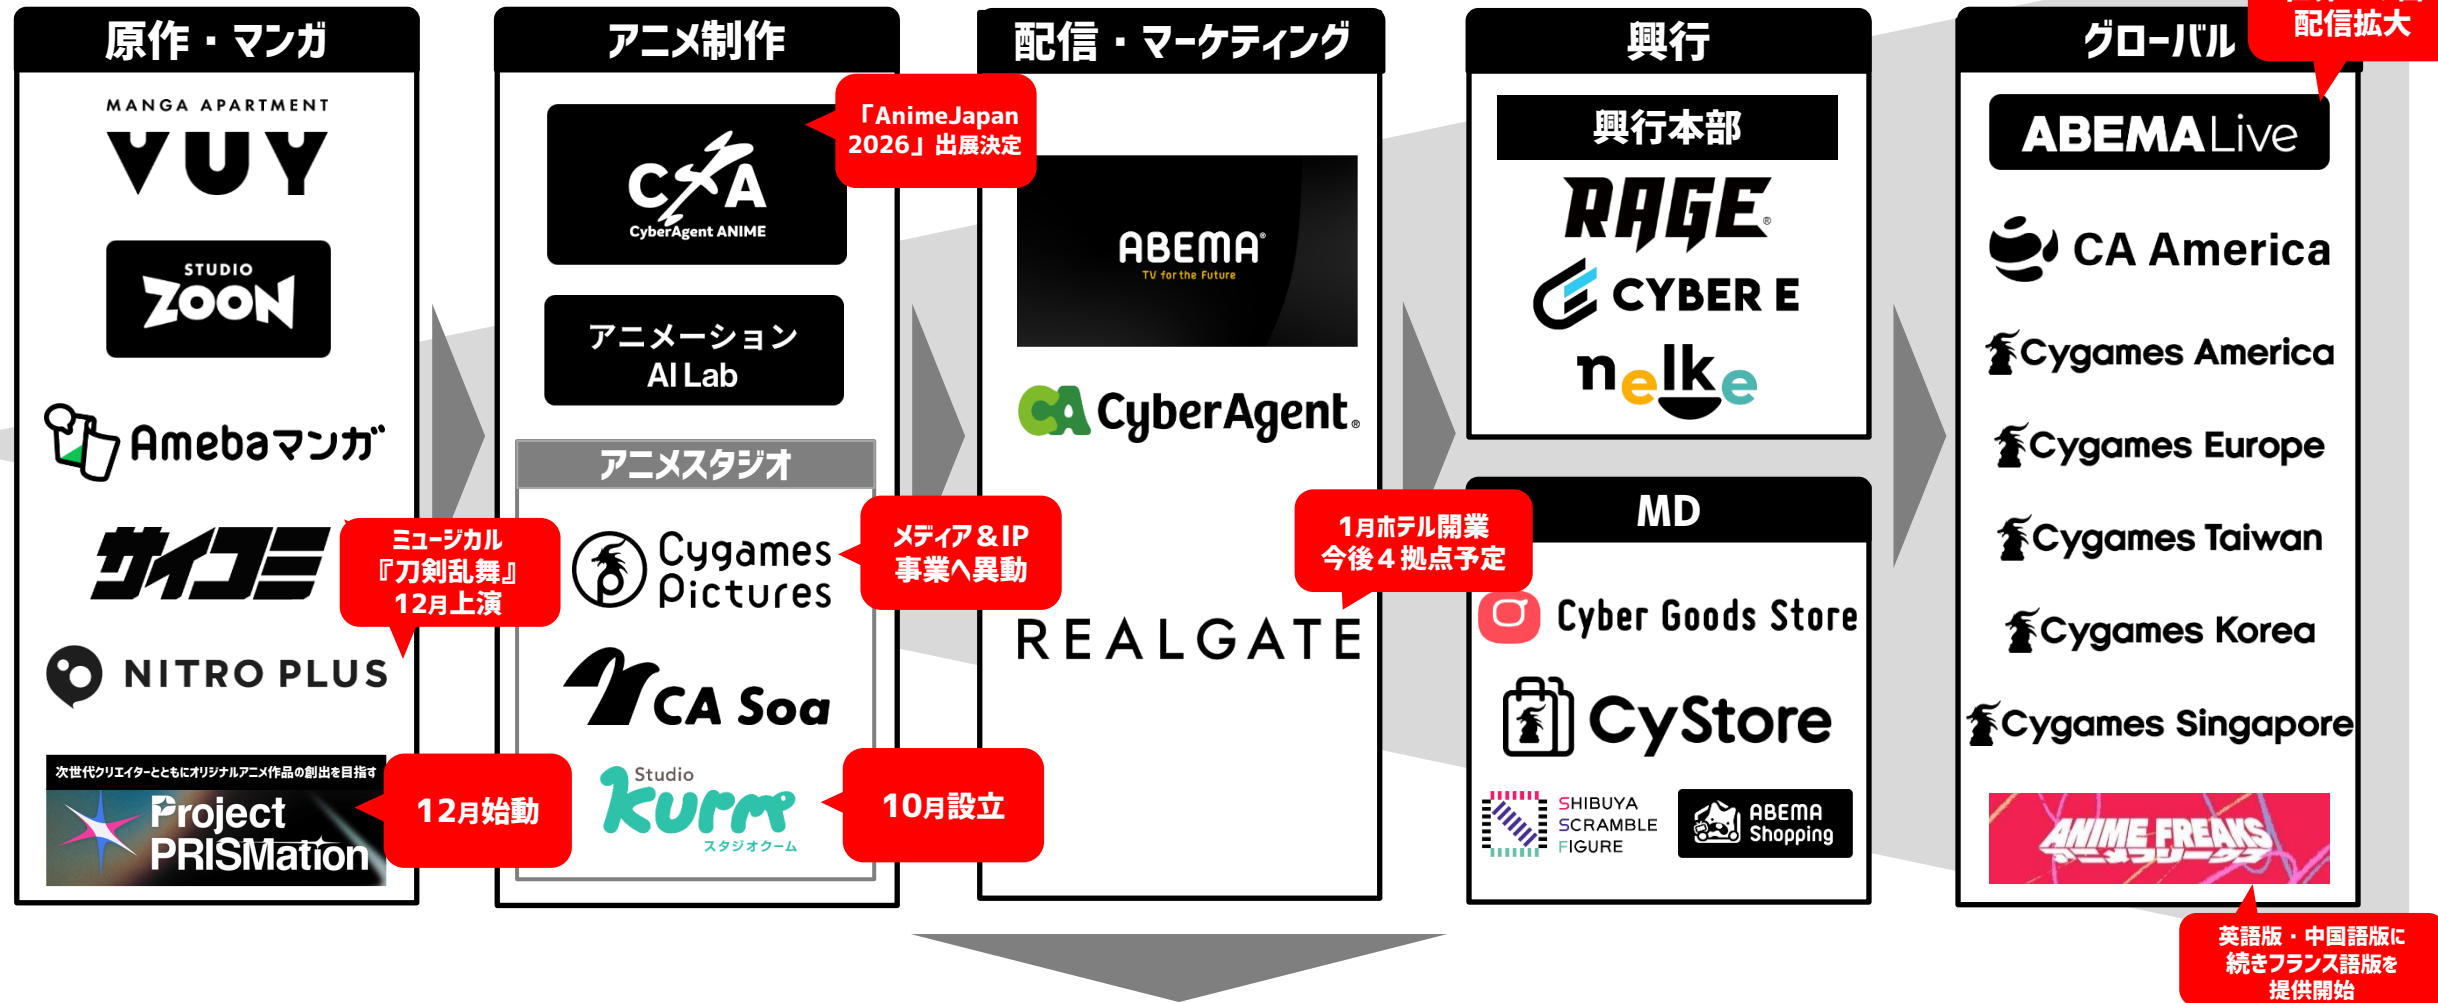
原作・マンガ

MANGA APARTMENT
VUY

STUDIO ZOON

Amebaマンガ

サイコミ

ミュージカル『刀剣乱舞』12月上演

NITRO PLUS

次世代クリエイターとともにオリジナルアニメ作品の創出を目指す
Project PRISMation

12月始動

アニメ制作

CyberAgent ANIME

「AnimeJapan 2026」出展決定

アニメーション AI Lab

アニメスタジオ

Cygames Pictures

メディア＆IP事業へ異動

CA Soa

Studio kurm スタジオクーム

10月設立

配信・マーケティング

ABEMA TV for the Future

CyberAgent

REALGATE

1月ホテル開業 今後４拠点予定

興行

興行本部

RAGE

CYBER E

nelke

MD

Cyber Goods Store

CyStore

SHIBUYA SCRAMBLE FIGURE

ABEMA Shopping

グローバル

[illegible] 配信拡大

ABEMA Live

CA America

Cygames America

Cygames Europe

Cygames Taiwan

Cygames Korea

Cygames Singapore

ANIME FREAKS

英語版・中国語版に続きフランス語版を提供開始